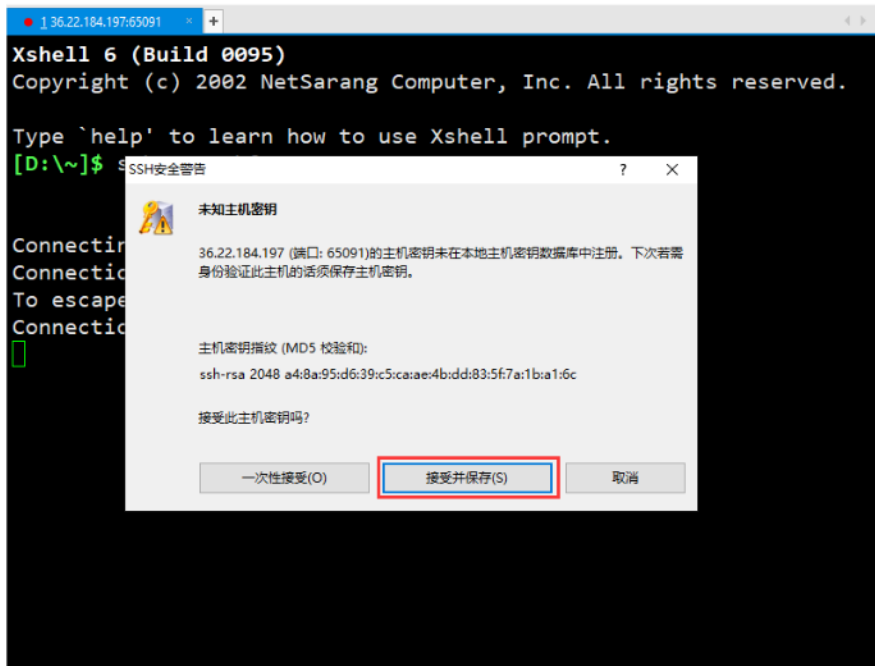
1 36.22.184.197:65091 +

Xshell 6 (Build 0095)
Copyright (c) 2002 NetSarang Computer, Inc. All rights reserved.

Type `help' to learn how to use Xshell prompt.
[D:\~]$ s

Connectin
Connectio
To escape
Connectio

SSH安全警告 ? ✕

未知主机密钥

36.22.184.197 (端口: 65091)的主机密钥未在本地主机密钥数据库中注册。下次若需身份验证此主机的话须保存主机密钥。

主机密钥指纹 (MD5 校验和):
ssh-rsa 2048 a4:8a:95:d6:39:c5:ca:ae:4b:dd:83:5f:7a:1b:a1:6c

接受此主机密钥吗?

一次性接受(O) 接受并保存(S) 取消